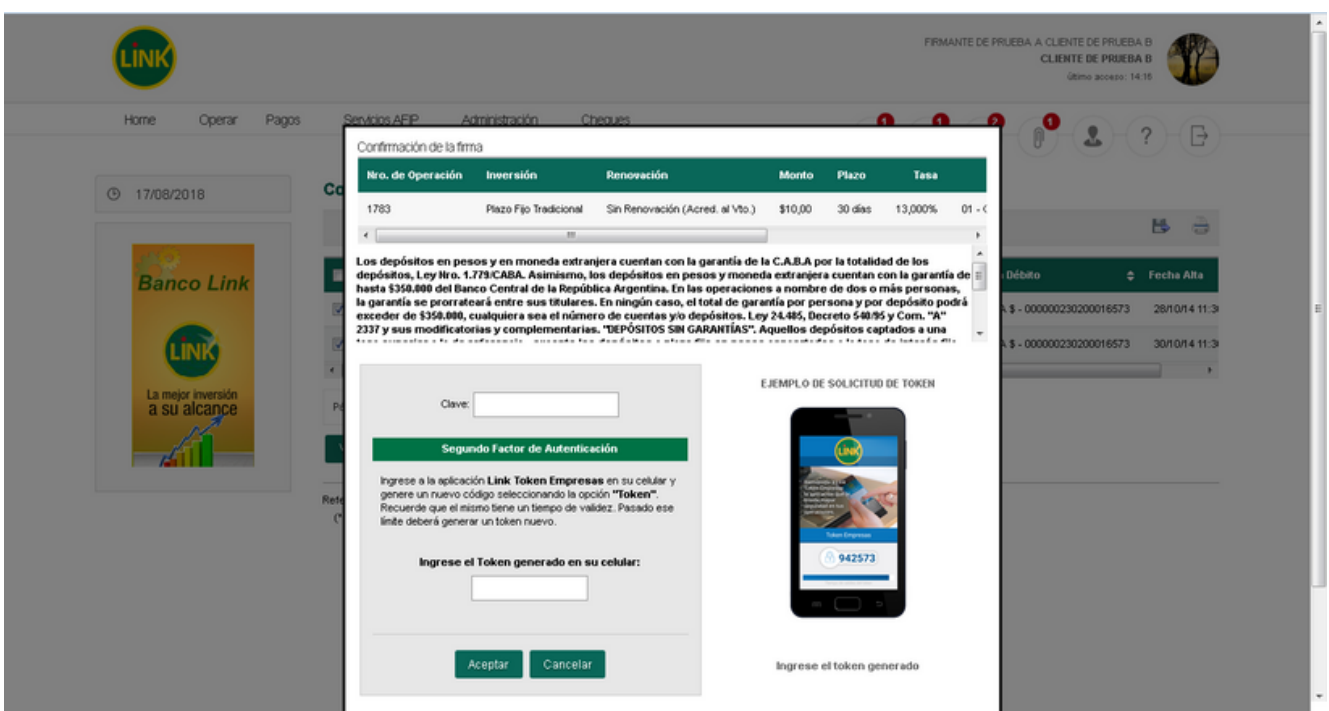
LINK

FIRMANTE DE PRUEBA A CLIENTE DE PRUEBA B
CLIENTE DE PRUEBA B
último acceso: 14:16

Home Operar Pagos Servicios AFIP Administración Cheques

17/08/2018

Banco Link

LINK

La mejor inversión a su alcance

Confirmación de la firma

| Nro. de Operación | Inversión | Renovación | Monto | Plazo | Tasa | |
|---|---|---|---|---|---|---|
| 1783 | Plazo Fijo Tradicional | Sin Renovación (Acred. al Vto.) | $10,00 | 30 días | 13,000% | 01 - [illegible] |

Los depósitos en pesos y en moneda extranjera cuentan con la garantía de la C.A.B.A por la totalidad de los depósitos, Ley Nro. 1.779/CABA. Asimismo, los depósitos en pesos y moneda extranjera cuentan con la garantía de hasta $350.000 del Banco Central de la República Argentina. En las operaciones a nombre de dos o más personas, la garantía se prorrateará entre sus titulares. En ningún caso, el total de garantía por persona y por depósito podrá exceder de $350.000, cualquiera sea el número de cuentas y/o depósitos. Ley 24.485, Decreto 540/95 y Com. "A" 2337 y sus modificatorias y complementarias. "DEPÓSITOS SIN GARANTÍAS". Aquellos depósitos captados a una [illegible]

Débito | Fecha Alta
A $ - 000000230200016573 | 28/10/14 11:3
A $ - 000000230200016573 | 30/10/14 11:3

Clave:

Segundo Factor de Autenticación

Ingrese a la aplicación Link Token Empresas en su celular y genere un nuevo código seleccionando la opción "Token". Recuerde que el mismo tiene un tiempo de validez. Pasado ese límite deberá generar un token nuevo.

Ingrese el Token generado en su celular:

Aceptar Cancelar

EJEMPLO DE SOLICITUD DE TOKEN

LINK
Token Empresas
942573

Ingrese el token generado